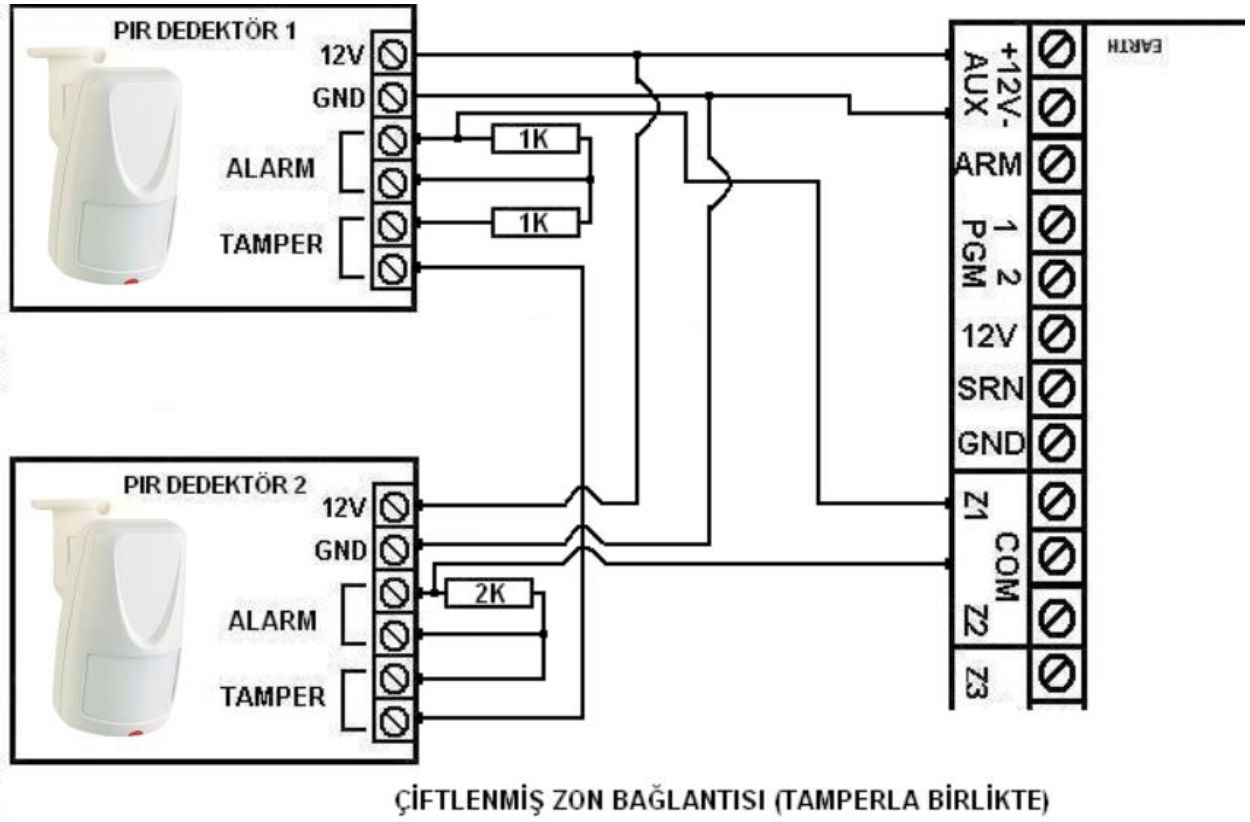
PIR DEDEKTÖR 1

12V

GND

ALARM

TAMPER

1K

1K

PIR DEDEKTÖR 2

12V

GND

ALARM

TAMPER

2K

EARTH

+12V-
AUX

ARM

1
PGM
2

12V

SRN

GND

Z1

COM

Z2

Z3

ÇİFTLENMİŞ ZON BAĞLANTISI (TAMPERLA BİRLİKTE)